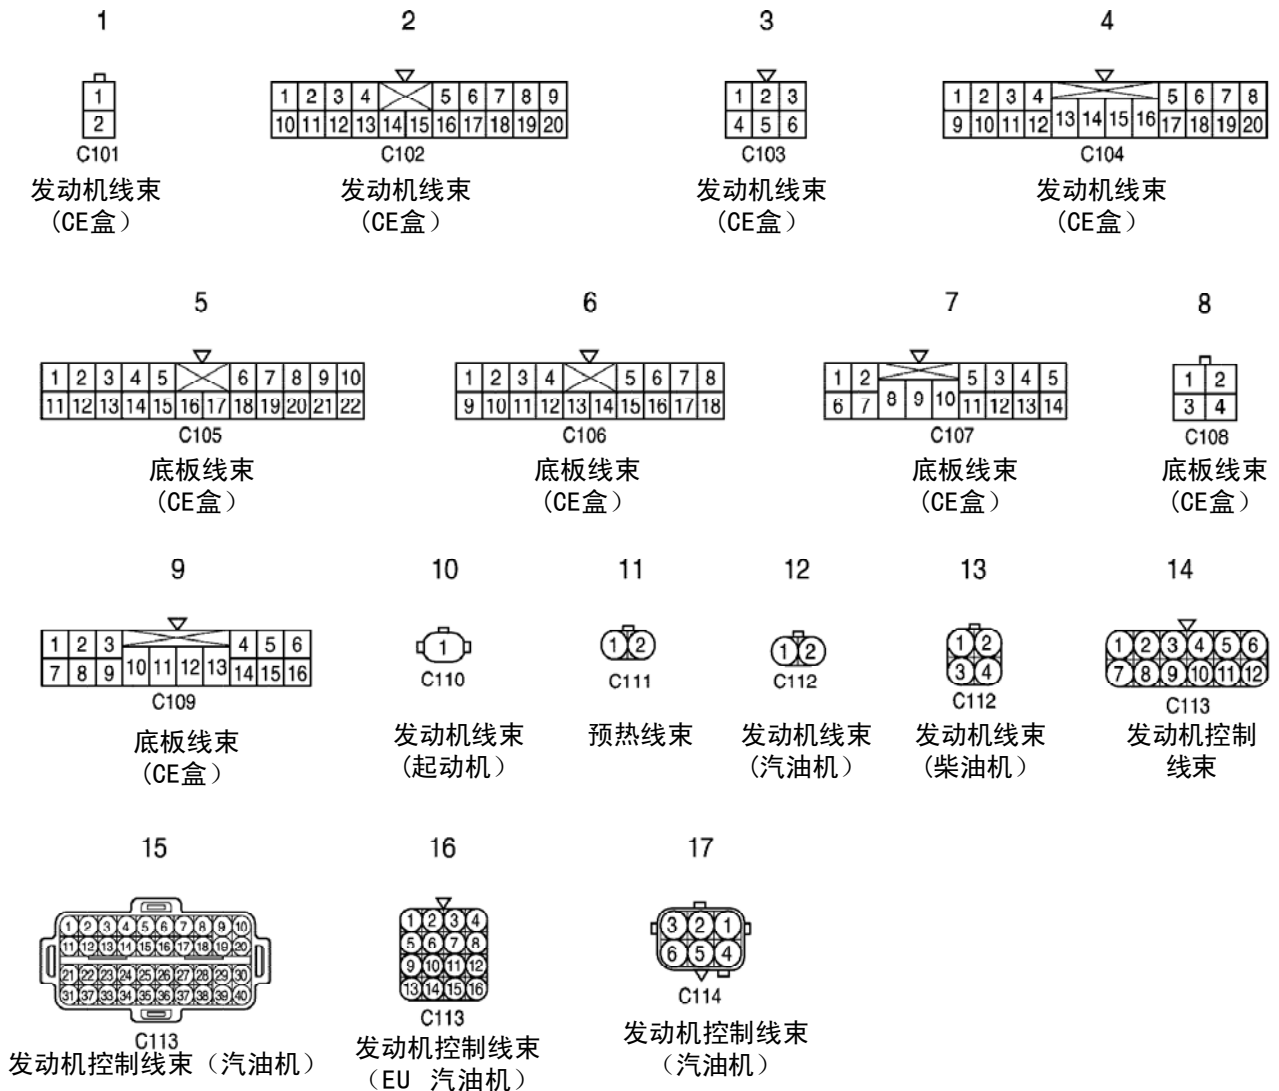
1

1
2
C101
发动机线束
（CE盒）

2

| 1 | 2 | 3 | 4 | | 5 | 6 | 7 | 8 | 9 |
|---|---|---|---|---|---|---|---|---|---|
| 10 | 11 | 12 | 13 | 14 | 15 | 16 | 17 | 18 | 19 | 20 |

C102
发动机线束
（CE盒）

3

| 1 | 2 | 3 |
|---|---|---|
| 4 | 5 | 6 |

C103
发动机线束
（CE盒）

4

| 1 | 2 | 3 | 4 | | | | | 5 | 6 | 7 | 8 |
|---|---|---|---|---|---|---|---|---|---|---|---|
| 9 | 10 | 11 | 12 | 13 | 14 | 15 | 16 | 17 | 18 | 19 | 20 |

C104
发动机线束
（CE盒）

5

| 1 | 2 | 3 | 4 | 5 | | 6 | 7 | 8 | 9 | 10 |
|---|---|---|---|---|---|---|---|---|---|---|
| 11 | 12 | 13 | 14 | 15 | 16 | 17 | 18 | 19 | 20 | 21 | 22 |

C105
底板线束
（CE盒）

6

| 1 | 2 | 3 | 4 | | 5 | 6 | 7 | 8 |
|---|---|---|---|---|---|---|---|---|
| 9 | 10 | 11 | 12 | 13 | 14 | 15 | 16 | 17 | 18 |

C106
底板线束
（CE盒）

7

| 1 | 2 | | | | 5 | 3 | 4 | 5 |
|---|---|---|---|---|---|---|---|---|
| 6 | 7 | 8 | 9 | 10 | 11 | 12 | 13 | 14 |

C107
底板线束
（CE盒）

8

| 1 | 2 |
|---|---|
| 3 | 4 |

C108
底板线束
（CE盒）

9

| 1 | 2 | 3 | | | | | 4 | 5 | 6 |
|---|---|---|---|---|---|---|---|---|---|
| 7 | 8 | 9 | 10 | 11 | 12 | 13 | 14 | 15 | 16 |

C109
底板线束
（CE盒）

10

1
C110
发动机线束
（起动机）

11

1 2
C111
预热线束

12

1 2
C112
发动机线束
（汽油机）

13

1 2
3 4
C112
发动机线束
（柴油机）

14

1 2 3 4 5 6
7 8 9 10 11 12
C113
发动机控制线束

15

1 2 3 4 5 6 7 8 9 10
11 12 13 14 15 16 17 18 19 20
21 22 23 24 25 26 27 28 29 30
31 37 33 34 35 36 37 38 39 40
C113
发动机控制线束（汽油机）

16

1 2 3 4
5 6 7 8
9 10 11 12
13 14 15 16
C113
发动机控制线束
（EU 汽油机）

17

3 2 1
6 5 4
C114
发动机控制线束
（汽油机）